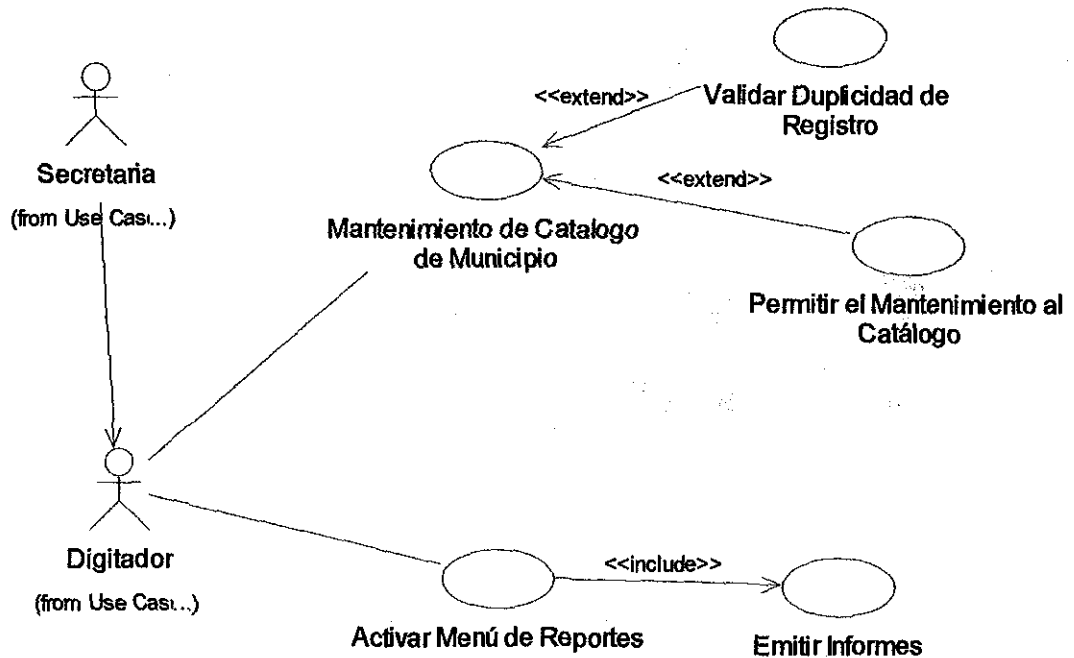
Secretaria
(from Use Cas...)

<<extend>>

Validar Duplicidad de Registro

<<extend>>

Mantenimiento de Catalogo de Municipio

Permitir el Mantenimiento al Catálogo

Digitador
(from Use Cas...)

<<include>>

Activar Menú de Reportes

Emitir Informes